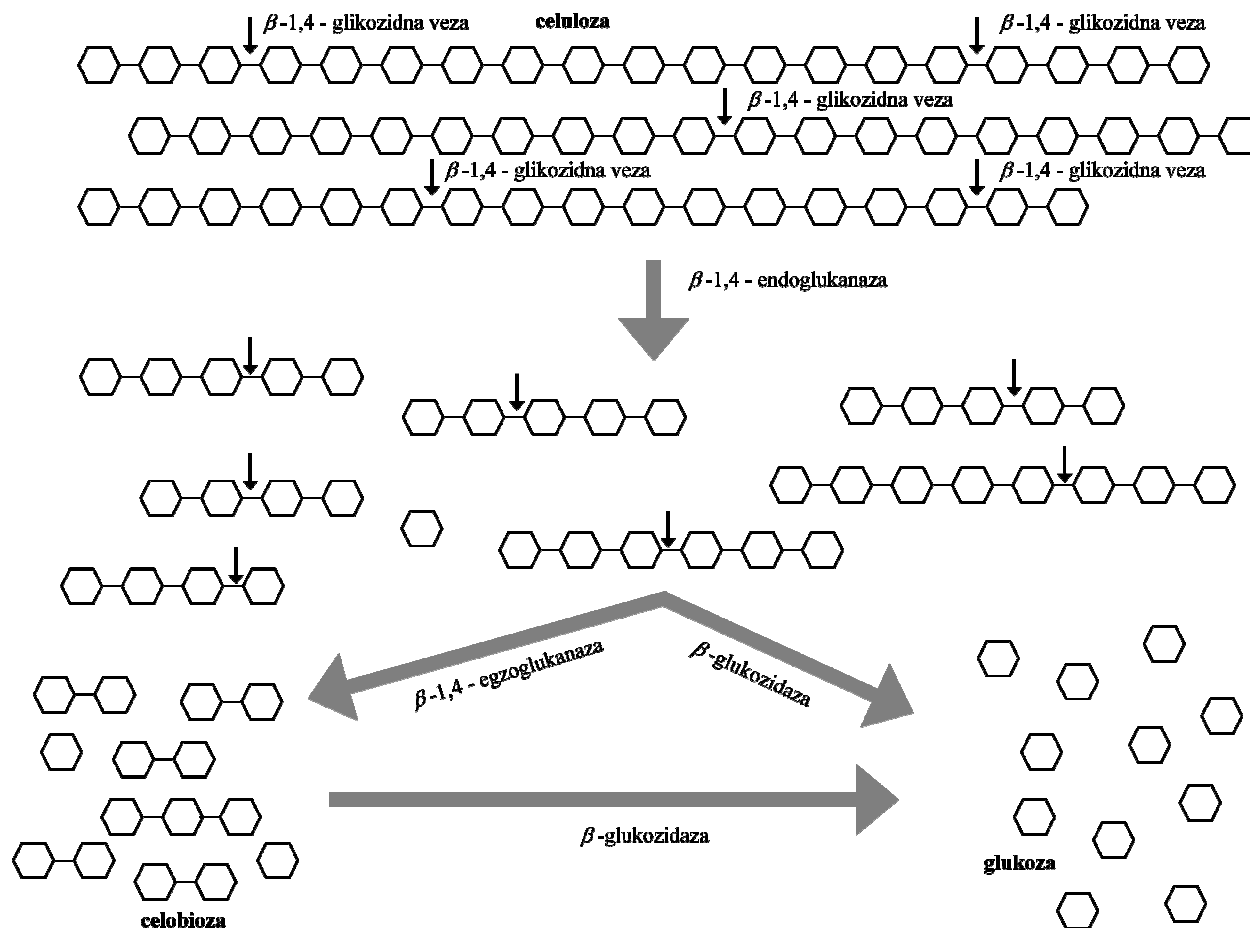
$\beta$-1,4 - glikozidna veza
celuloza
$\beta$-1,4 - glikozidna veza
$\beta$-1,4 - glikozidna veza
$\beta$-1,4 - glikozidna veza
$\beta$-1,4 - glikozidna veza
$\beta$-1,4 - endoglukanaza
$\beta$-1,4 - egzoglukanaza
$\beta$-glukozidaza
$\beta$-glukozidaza
glukoza
celobioza